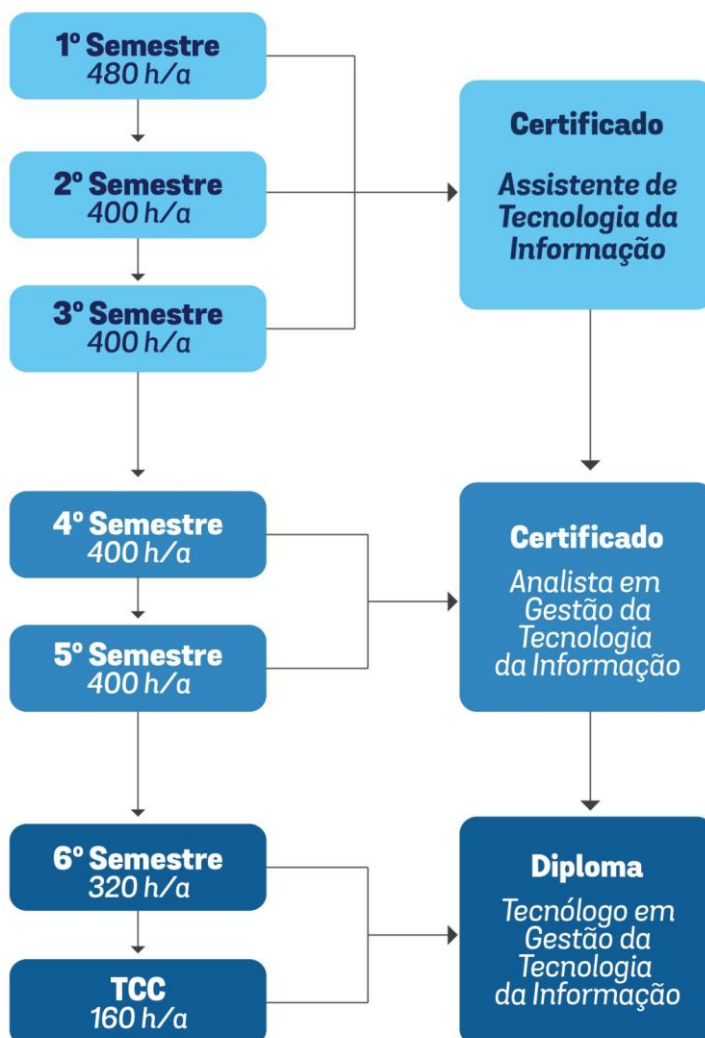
1º Semestre
480 h/a

2º Semestre
400 h/a

3º Semestre
400 h/a

Certificado

Assistente de Tecnologia da Informação

4º Semestre
400 h/a

5º Semestre
400 h/a

Certificado

Analista em Gestão da Tecnologia da Informação

6º Semestre
320 h/a

TCC
160 h/a

Diploma

Tecnólogo em Gestão da Tecnologia da Informação